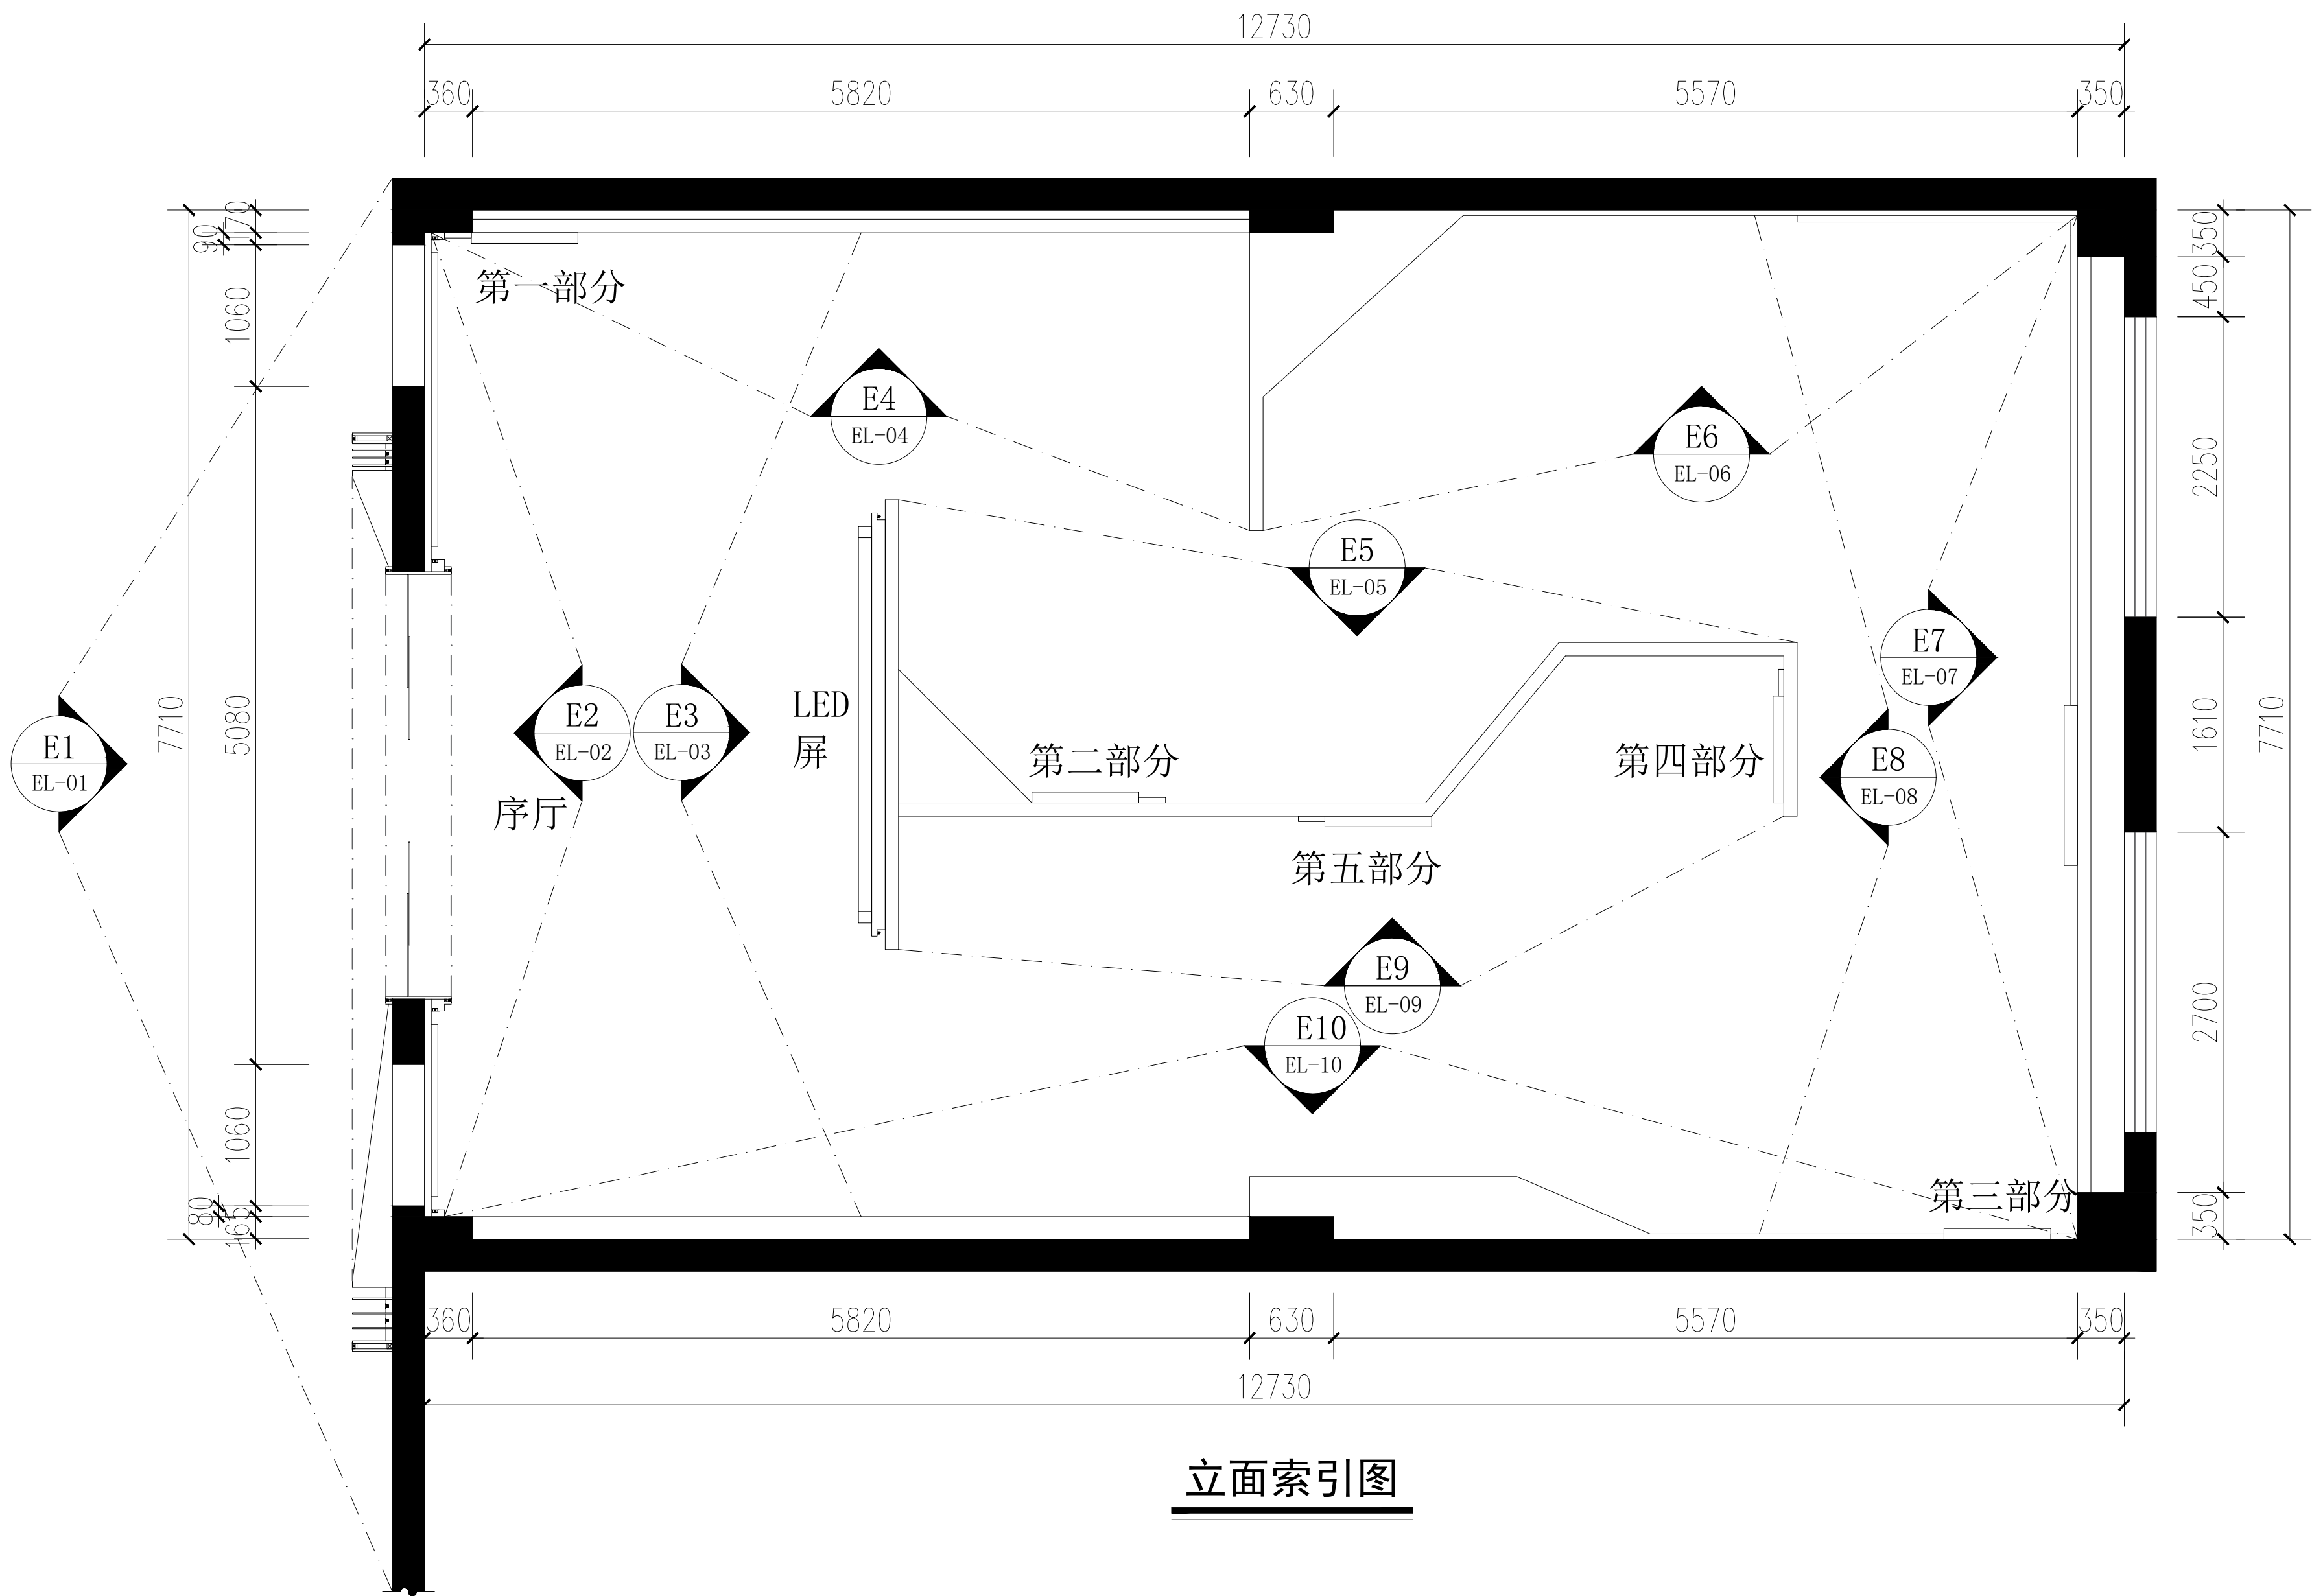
12730

360 5820 630 5570 350

170
90

1060

7710

5080

1060

80
165

350
450

2250

1610

7710

2700

350

第一部分

E4
EL-04

E6
EL-06

E5
EL-05

E7
EL-07

E1
EL-01

E2
EL-02

E3
EL-03

LED
屏

第二部分

第四部分

E8
EL-08

序厅

第五部分

E9
EL-09

E10
EL-10

第三部分

360 5820 630 5570 350

12730

立面索引图